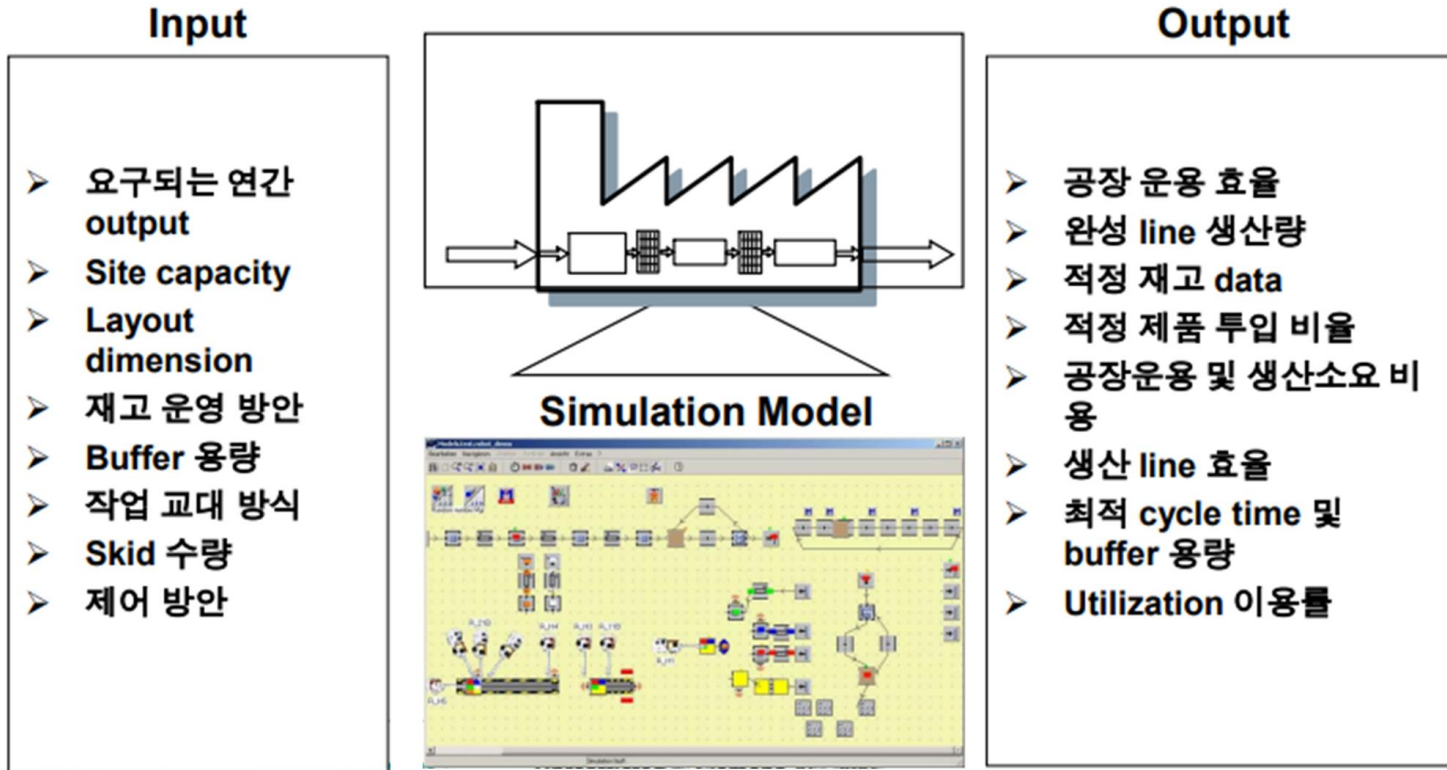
Input

➢ 요구되는 연간 output
➢ Site capacity
➢ Layout dimension
➢ 재고 운영 방안
➢ Buffer 용량
➢ 작업 교대 방식
➢ Skid 수량
➢ 제어 방안

Simulation Model

Output

➢ 공장 운용 효율
➢ 완성 line 생산량
➢ 적정 재고 data
➢ 적정 제품 투입 비율
➢ 공장운용 및 생산소요 비용
➢ 생산 line 효율
➢ 최적 cycle time 및 buffer 용량
➢ Utilization 이용률